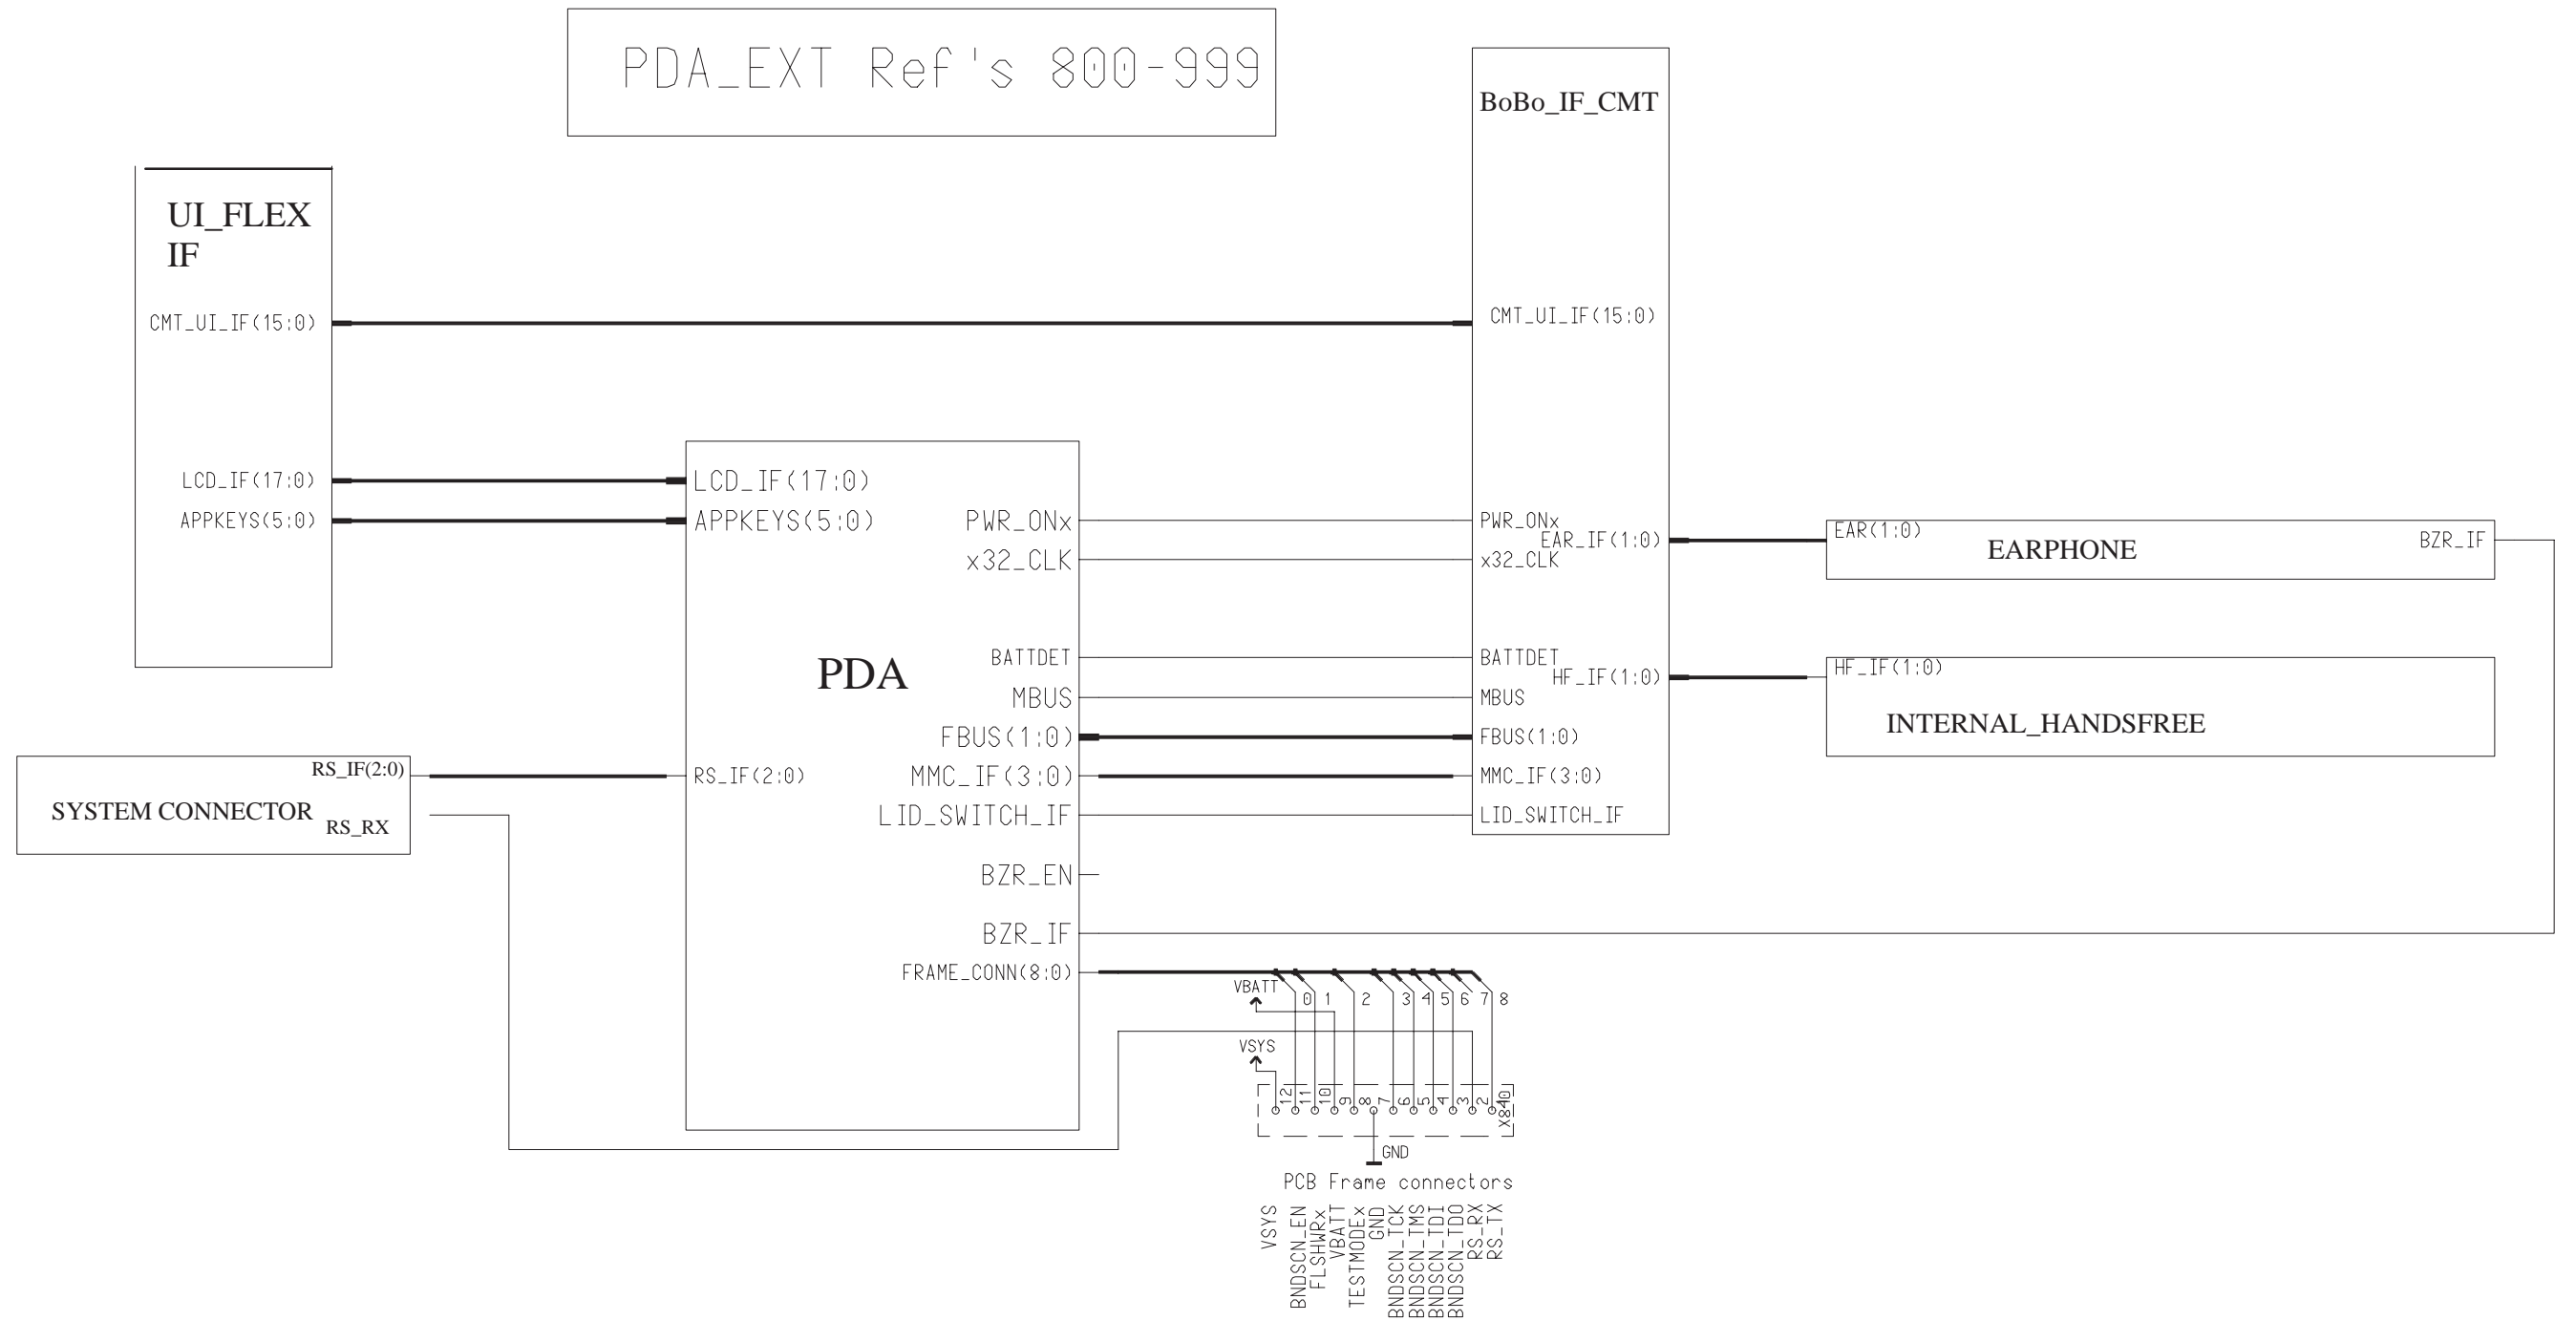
PDA_EXT Ref's 800-999

BoBo_IF_CMT

UI_FLEX IF

CMT_UI_IF(15:0)

CMT_UI_IF(15:0)

LCD_IF(17:0)

APPKEYS(5:0)

LCD_IF(17:0)

APPKEYS(5:0)

PWR_ONx

x32_CLK

PWR_ONx

EAR_IF(1:0)

x32_CLK

EAR(1:0)

EARPHONE

BZR_IF

PDA

BATTDET

MBUS

FBUS(1:0)

MMC_IF(3:0)

LID_SWITCH_IF

BATTDET

HF_IF(1:0)

MBUS

FBUS(1:0)

MMC_IF(3:0)

LID_SWITCH_IF

HF_IF(1:0)

INTERNAL_HANDSFREE

RS_IF(2:0)

SYSTEM CONNECTOR

RS_RX

RS_IF(2:0)

BZR_EN

BZR_IF

FRAME_CONN(8:0)

VBATT

0 1 2 3 4 5 6 7 8

VSYS

12 11 10 9 8 7 6 5 4 3 2 1

X840

GND

PCB Frame connectors

VSYS
BNDSCN_EN
FLSHWRx
VBATT
TESTMODEx
GND
BNDSCN_TCK
BNDSCN_TMS
BNDSCN_TDI
BNDSCN_TDO
RS_RX
RS_TX